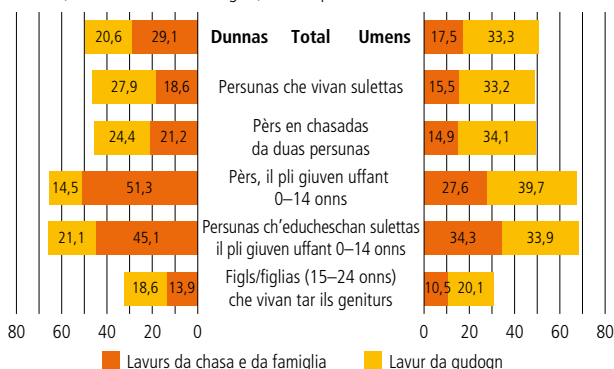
| Dunnas | | Total | Umens | |
|---|---|---|---|---|
| 20,6 | 29,1 | Dunnas Total Umens | 17,5 | 33,3 |
| 27,9 | 18,6 | Persunas che vivan sulettas | 15,5 | 33,2 |
| 24,4 | 21,2 | Pèrs en chasadas da duas persunas | 14,9 | 34,1 |
| 14,5 | 51,3 | Pèrs, il pli giuven uffant 0–14 onns | 27,6 | 39,7 |
| 21,1 | 45,1 | Persunas ch'educheschan sulettas il pli giuven uffant 0–14 onns | 34,3 | 33,9 |
| 18,6 | 13,9 | Figls/figlias (15–24 onns) che vivan tar ils geniturs | 10,5 | 20,1 |

80 60 40 20 0 0 20 40 60 80

Lavurs da chasa e da famiglia Lavur da gudogn